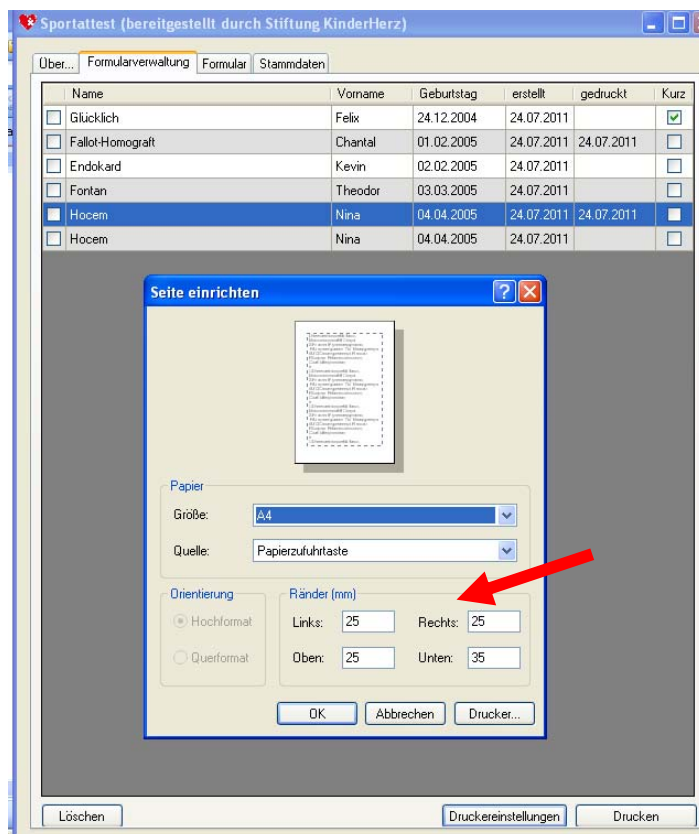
Sportattest (bereitgestellt durch Stiftung KinderHerz)

Über... | Formularverwaltung | Formular | Stammdaten

| | Name | Vorname | Geburtstag | erstellt | gedruckt | Kurz |
|---|---|---|---|---|---|---|
| ☐ | Glücklich | Felix | 24.12.2004 | 24.07.2011 | | ☑ |
| ☐ | Fallot-Homograft | Chantal | 01.02.2005 | 24.07.2011 | 24.07.2011 | ☐ |
| ☐ | Endokard | Kevin | 02.02.2005 | 24.07.2011 | | ☐ |
| ☐ | Fontan | Theodor | 03.03.2005 | 24.07.2011 | | ☐ |
| ☐ | Hocem | Nina | 04.04.2005 | 24.07.2011 | 24.07.2011 | ☐ |
| ☐ | Hocem | Nina | 04.04.2005 | 24.07.2011 | | ☐ |

Seite einrichten

Papier
Größe: A4
Quelle: Papierzufuhrtaste

Orientierung
Hochformat
Querformat

Ränder (mm)
Links: 25
Rechts: 25
Oben: 25
Unten: 35

OK
Abbrechen
Drucker...

Löschen
Druckereinstellungen
Drucken